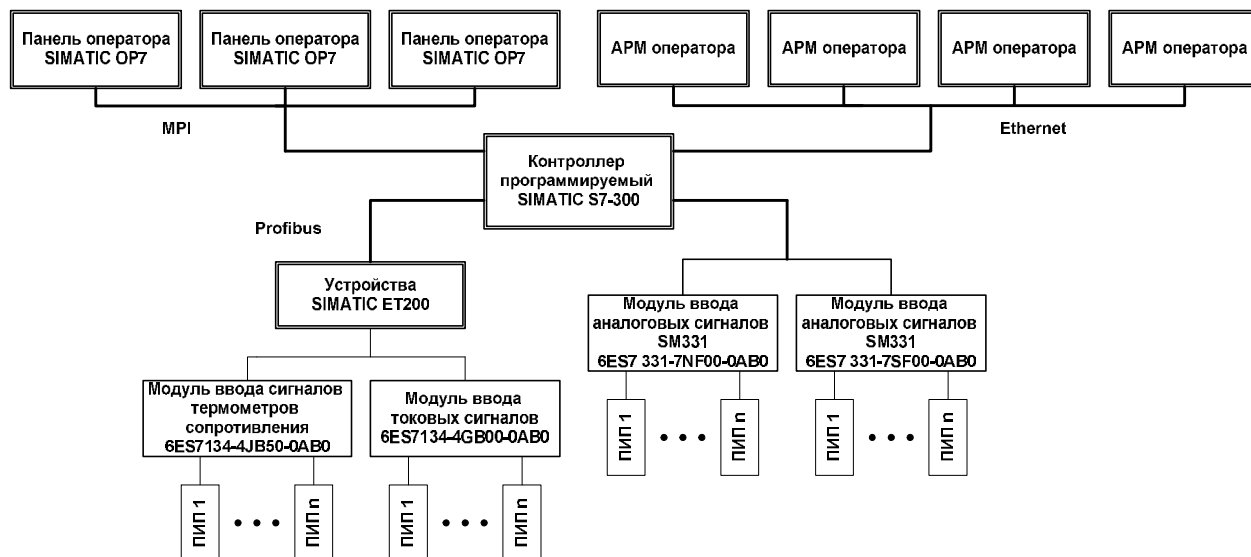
Панель оператора SIMATIC OP7

Панель оператора SIMATIC OP7

Панель оператора SIMATIC OP7

АРМ оператора

АРМ оператора

АРМ оператора

АРМ оператора

MPI

Ethernet

Контроллер программируемый SIMATIC S7-300

Profibus

Устройства SIMATIC ET200

Модуль ввода аналоговых сигналов SM331 6ES7 331-7NF00-0AB0

Модуль ввода аналоговых сигналов SM331 6ES7 331-7SF00-0AB0

Модуль ввода сигналов термометров сопротивления 6ES7134-4JB50-0AB0

Модуль ввода токовых сигналов 6ES7134-4GB00-0AB0

ПИП 1 • • • ПИП n

ПИП 1 • • • ПИП n

ПИП 1 • • • ПИП n

ПИП 1 • • • ПИП n